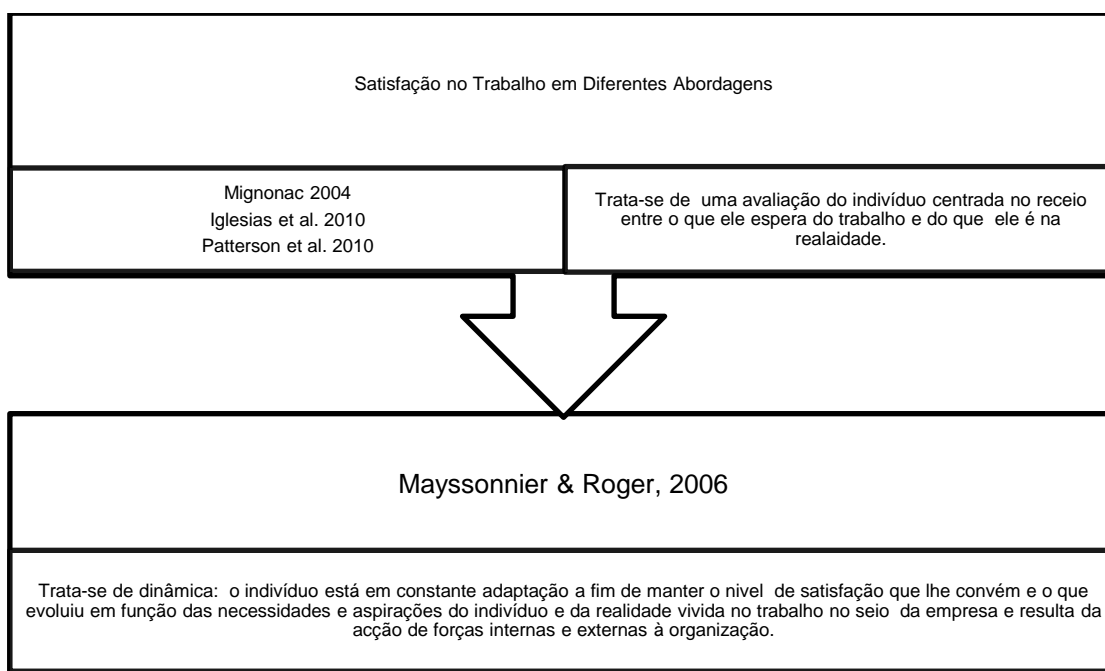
Satisfação no Trabalho em Diferentes Abordagens

Mignonac 2004
Iglesias et al. 2010
Patterson et al. 2010

Trata-se de uma avaliação do indivíduo centrada no receio entre o que ele espera do trabalho e do que ele é na realaidade.

Mayssonnier & Roger, 2006

Trata-se de dinâmica: o indivíduo está em constante adaptação a fim de manter o nivel de satisfação que lhe convém e o que evoluiu em função das necessidades e aspirações do indivíduo e da realidade vivida no trabalho no seio da empresa e resulta da acção de forças internas e externas à organização.